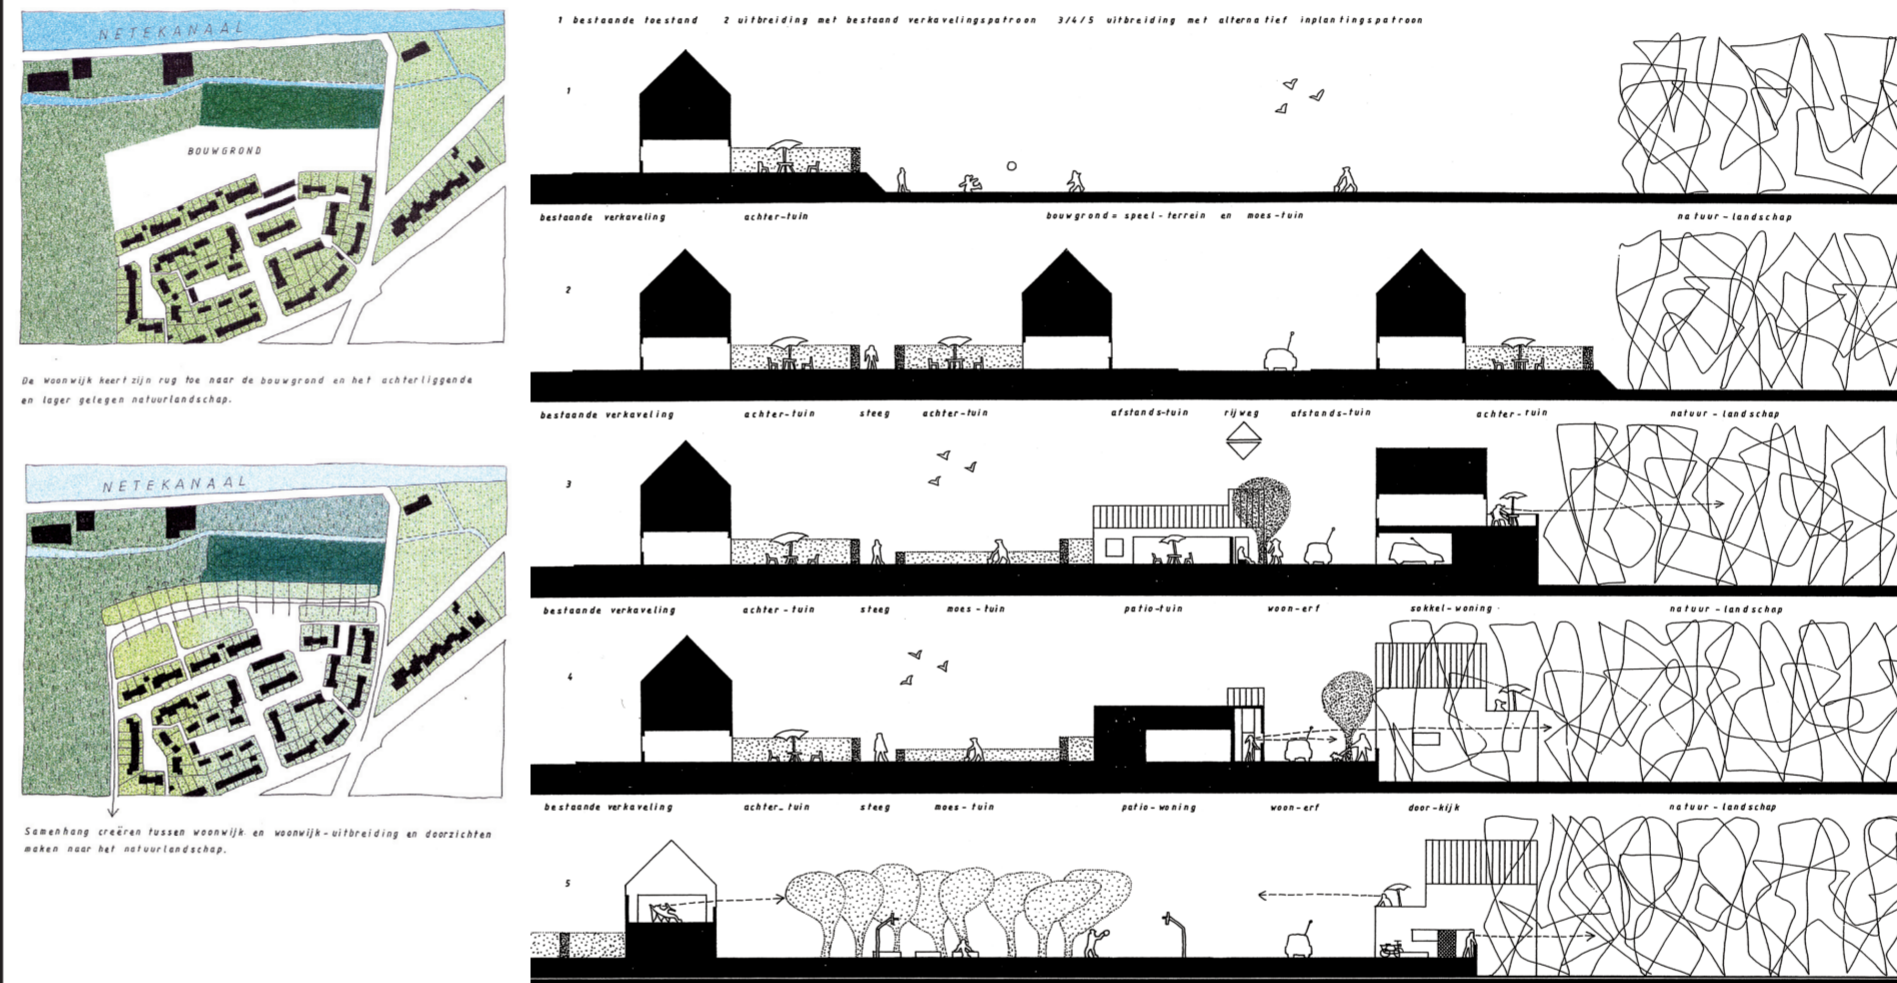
NETEKANAAL

BOUWGROND

De woonwijk keert zijn rug toe naar de bouwgrond en het achterliggende en lager gelegen natuurlandschap.

NETEKANAAL

Samenhang creëren tussen woonwijk en woonwijk-uitbreiding en doorzichten maken naar het natuurlandschap.

1 bestaande toestand 2 uitbreiding met bestaand verkavelingspatroon 3/4/5 uitbreiding met alternatief inplantingspatroon

1

bestaande verkaveling achter-tuin bouwgrond = speel-terrein en moes-tuin natuur-landschap

2

bestaande verkaveling achter-tuin steeg achter-tuin afstands-tuin rijweg afstands-tuin achter-tuin natuur-landschap

3

bestaande verkaveling achter-tuin steeg moes-tuin patio-tuin woon-erf sokkel-woning natuur-landschap

4

bestaande verkaveling achter-tuin steeg moes-tuin patio-woning woon-erf door-kijk natuur-landschap

5